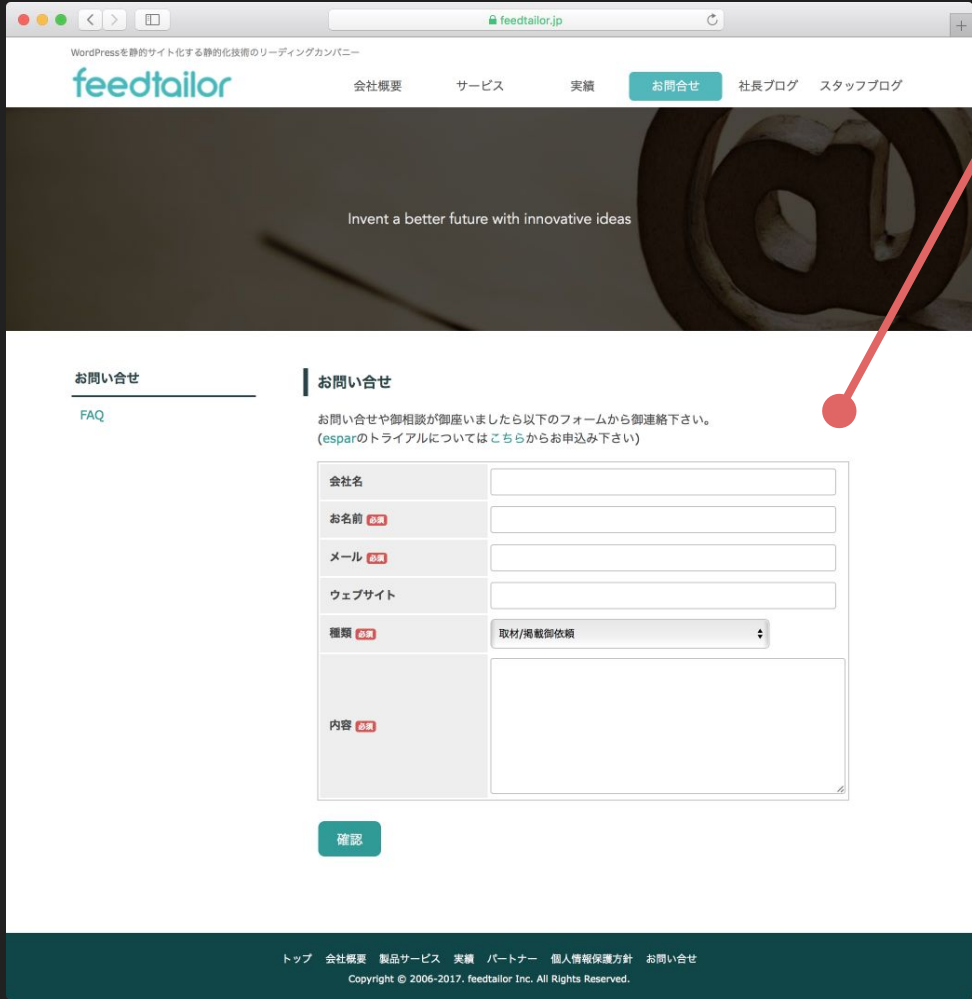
feedtailor.jp

WordPressを静的サイト化する静的化技術のリーディングカンパニー

feedtailor

会社概要 サービス 実績 お問合せ 社長ブログ スタッフブログ

Invent a better future with innovative ideas

お問い合せ

FAQ

お問い合せ

お問い合せや御相談が御座いましたら以下のフォームから御連絡下さい。
(esparのトライアルについてはこちらからお申込み下さい)

| | |
|---|---|
| 会社名 | |
| お名前 必須 | |
| メール 必須 | |
| ウェブサイト | |
| 種類 必須 | 取材/掲載御依頼 |
| 内容 必須 | |

確認

トップ 会社概要 製品サービス 実績 パートナー 個人情報保護方針 お問い合せ
Copyright © 2006-2017. feedtailor Inc. All Rights Reserved.